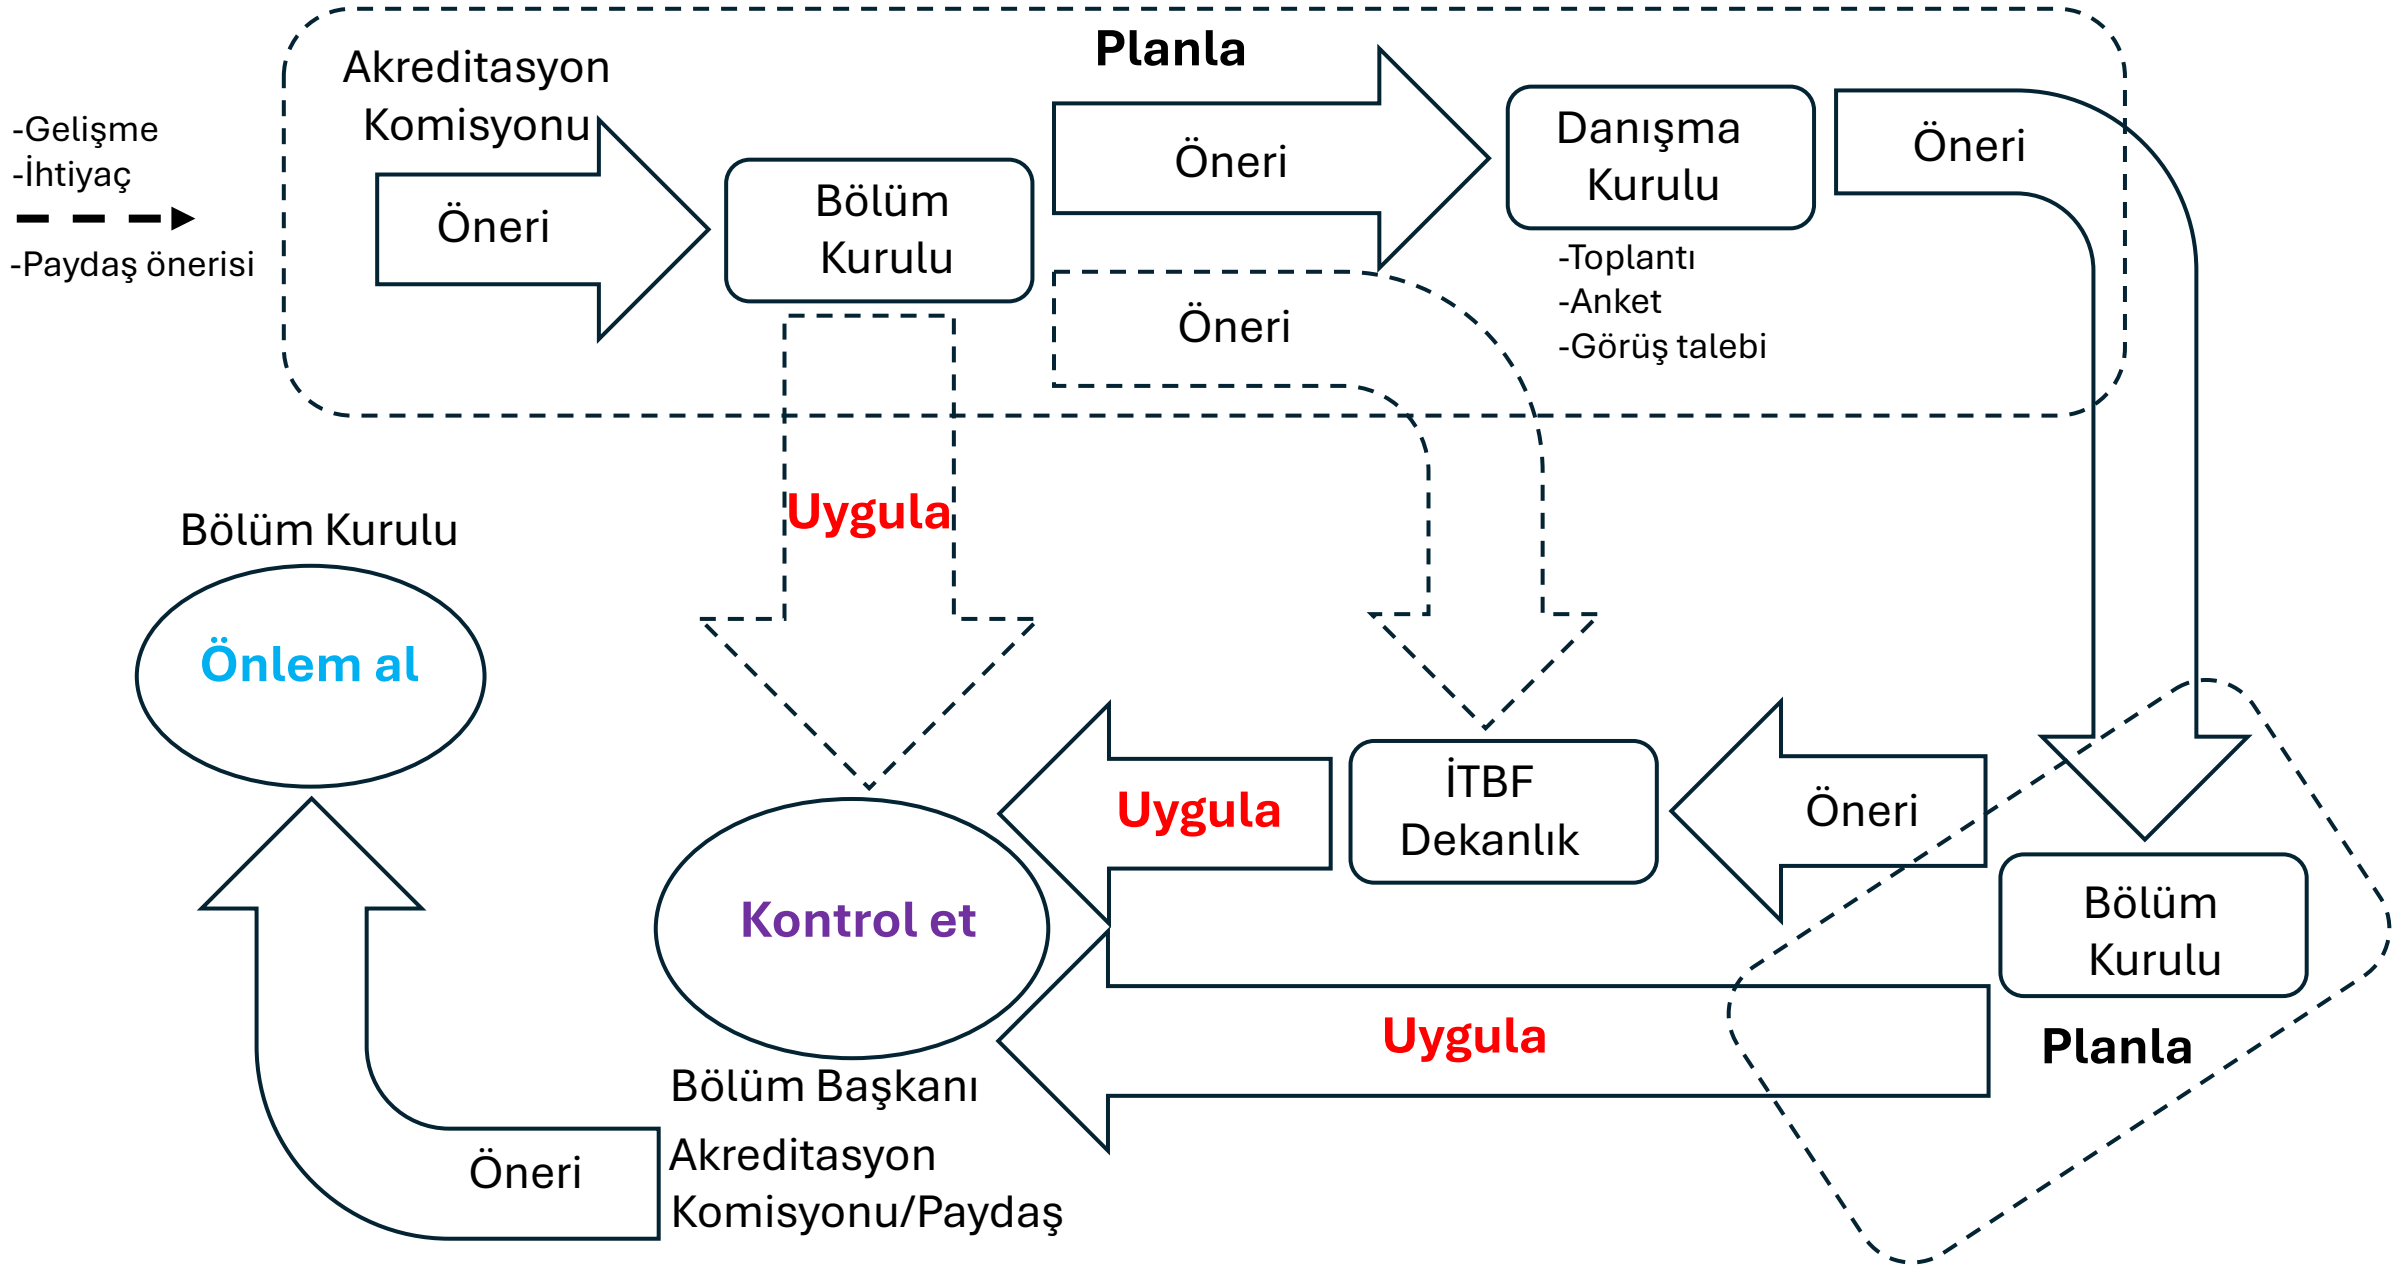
Planla

-Gelişme
-İhtiyaç
-Paydaş önerisi

Akreditasyon Komisyonu

Öneri

Bölüm Kurulu

Öneri

Danışma Kurulu

-Toplantı
-Anket
-Görüş talebi

Öneri

Öneri

Uygula

Bölüm Kurulu

Önlem al

Uygula

İTBF Dekanlık

Öneri

Bölüm Kurulu

Kontrol et

Uygula

Planla

Bölüm Başkanı

Öneri

Akreditasyon Komisyonu/Paydaş